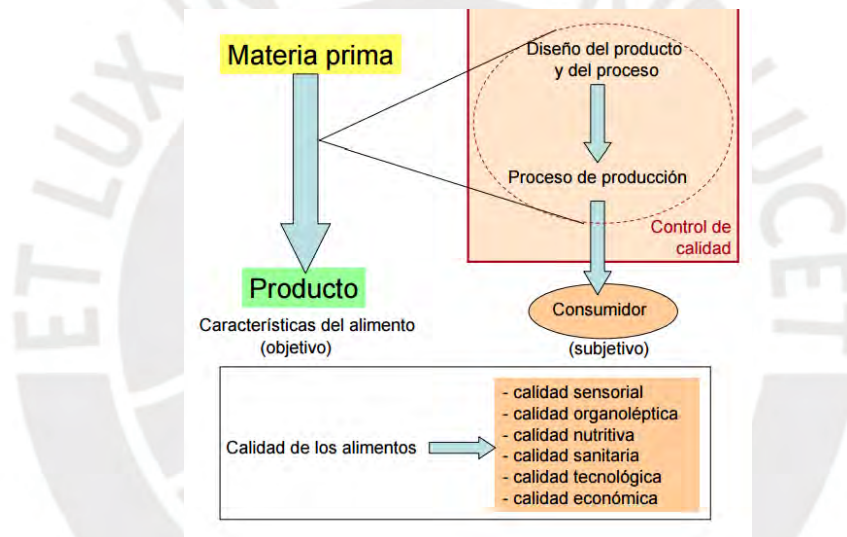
Materia prima

Diseño del producto y del proceso

Proceso de producción

Control de calidad

Producto

Características del alimento (objetivo)

Consumidor

(subjetivo)

Calidad de los alimentos

- calidad sensorial
- calidad organoléptica
- calidad nutritiva
- calidad sanitaria
- calidad tecnológica
- calidad económica

ET LUX